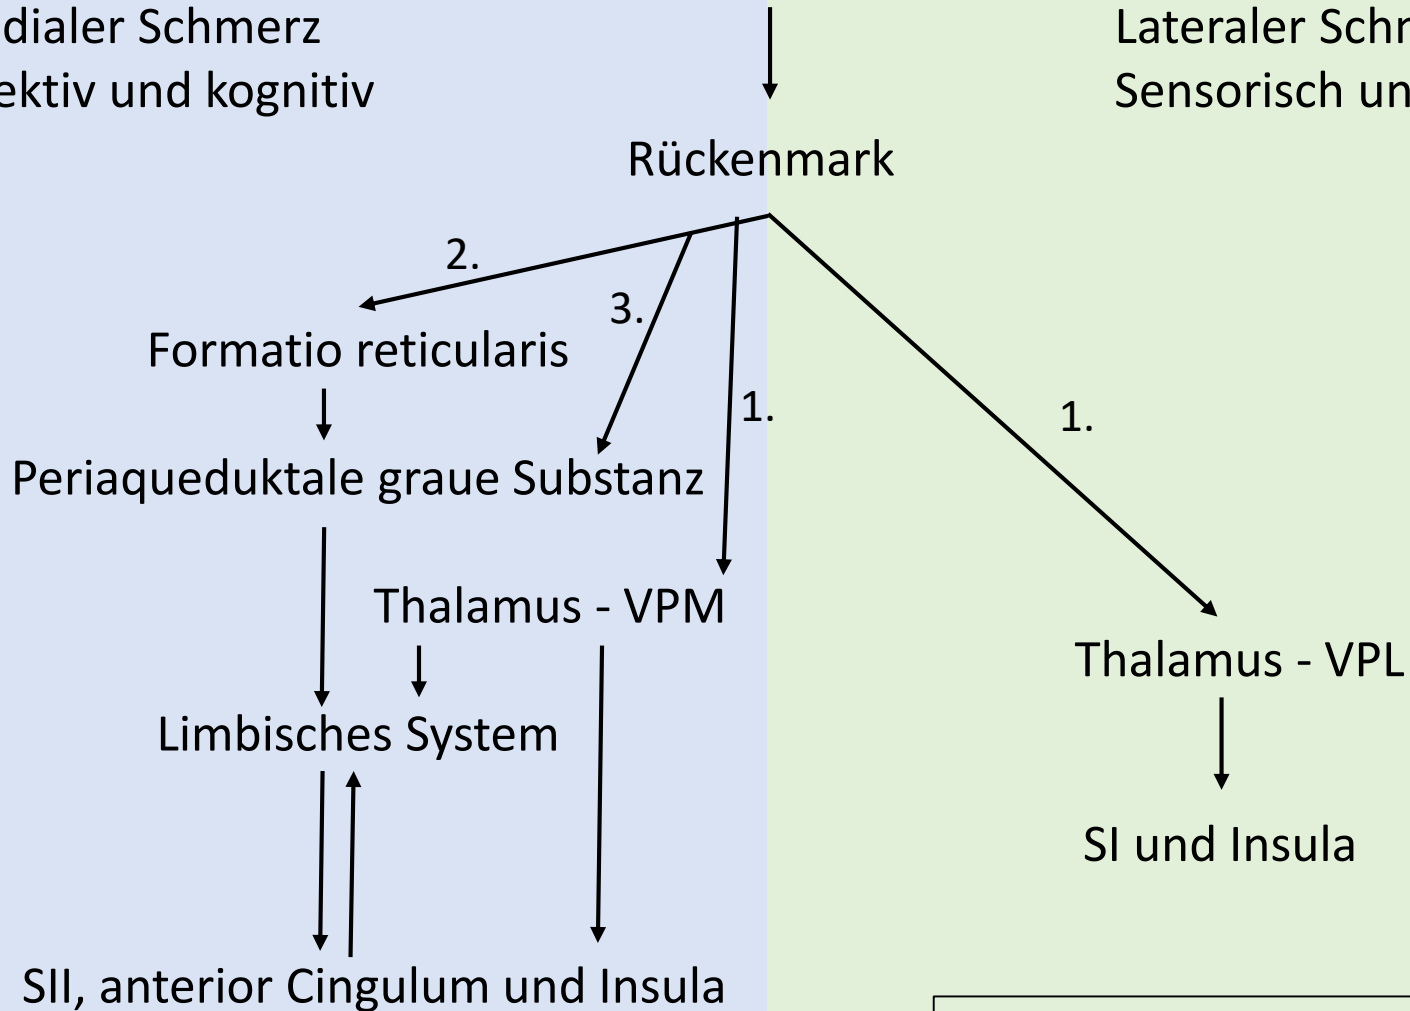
dialer Schmerz
ektiv und kognitiv

Lateraler Schr
Sensorisch un

Rückenmark

2.

3.

Formatio reticularis

1.

1.

Periaqueduktale graue Substanz

Thalamus - VPM

Thalamus - VPL

Limbisches System

SI und Insula

SII, anterior Cingulum und Insula